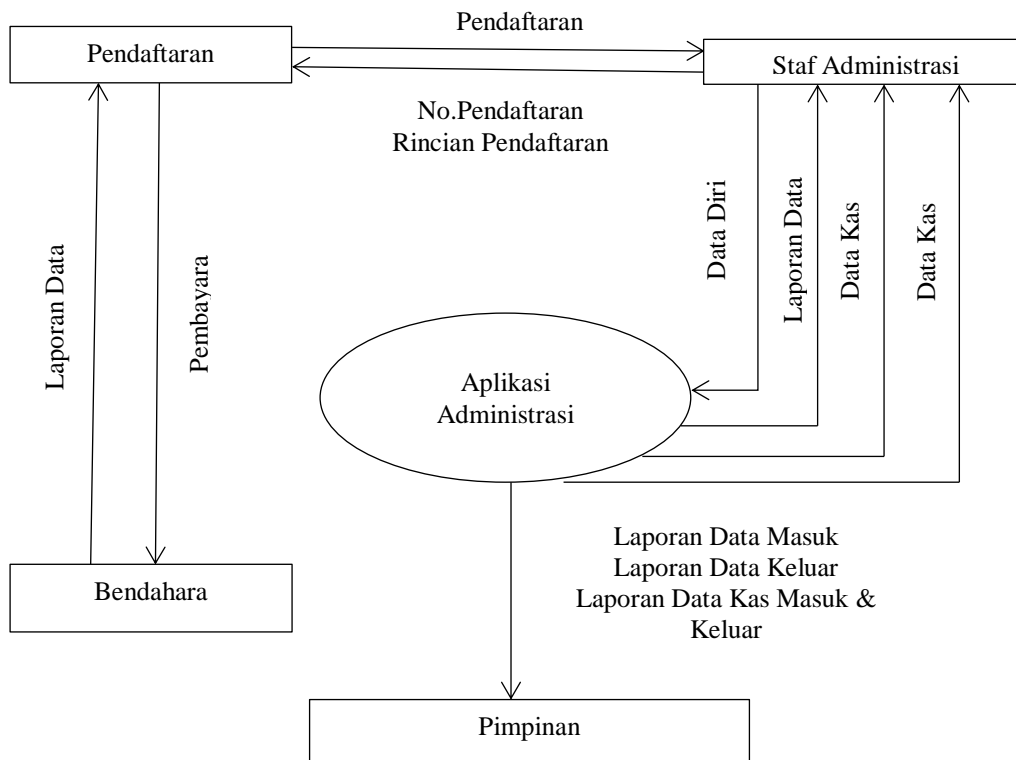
Pendaftaran

Pendaftaran

Staf Administrasi

No.Pendaftaran
Rincian Pendaftaran

Laporan Data

Pembayara

Data Diri

Laporan Data

Data Kas

Data Kas

Aplikasi
Administrasi

Laporan Data Masuk
Laporan Data Keluar
Laporan Data Kas Masuk & Keluar

Bendahara

Pimpinan